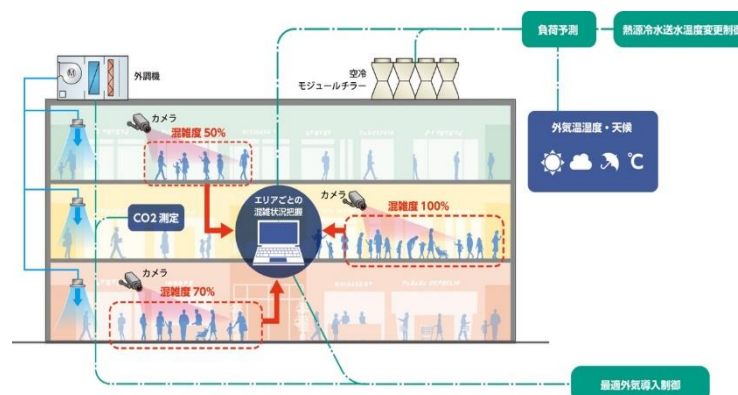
負荷予測

熱源冷水送水温度変更制御

外調機

空冷
モジュールチラー

外気温湿度・天候

℃

カメラ

混雑度 50%

エリアごとの
混雑状況把握

カメラ

混雑度 100%

CO2 測定

カメラ

混雑度 70%

最適外気導入制御